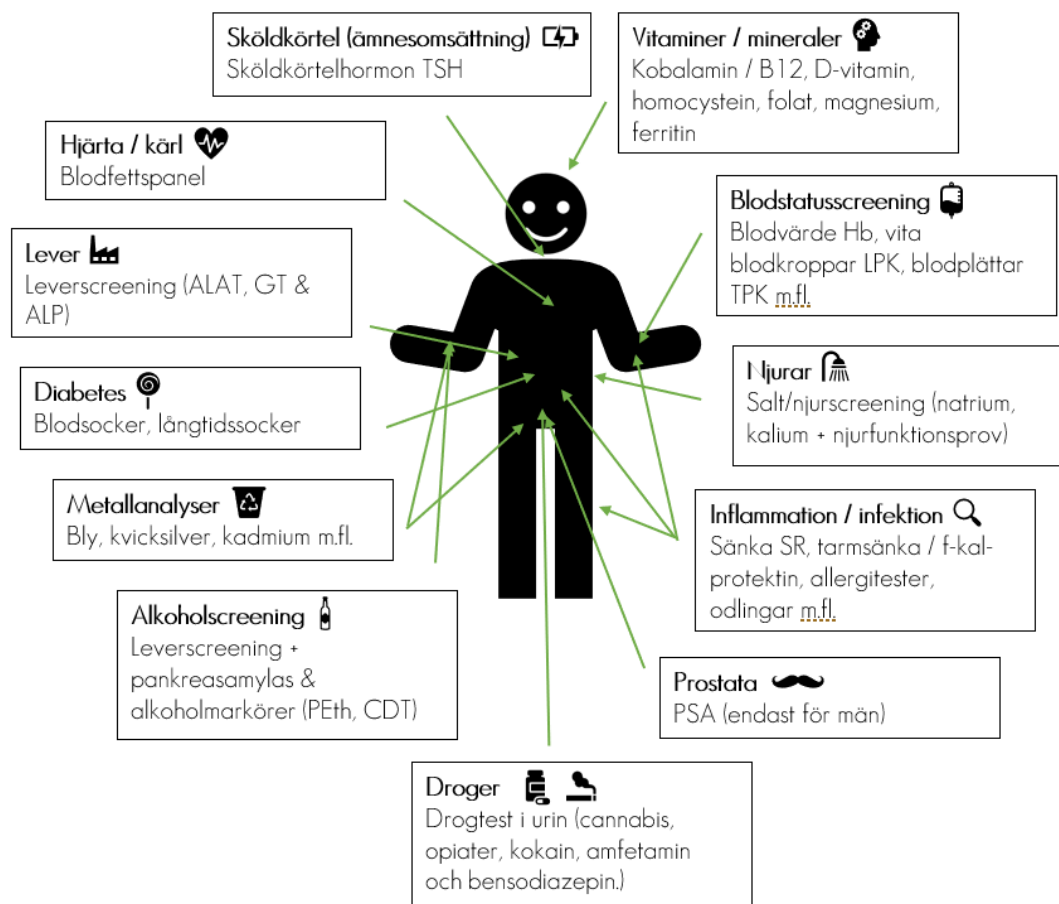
Sköldkörtel (ämnesomsättning)
Sköldkörtelhormon TSH

Vitaminer / mineraler
Kobalamin / B12, D-vitamin, homocystein, folat, magnesium, ferritin

Hjärta / kärl
Blodfettspanel

Blodstatusscreening
Blodvärde Hb, vita blodkroppar LPK, blodplättar TPK m.fl.

Lever
Leverscreening (ALAT, GT & ALP)

Njurar
Salt/njurscreening (natrium, kalium + njurfunktionsprov)

Diabetes
Blodsocker, långtidssocker

Metallanalyser
Bly, kvicksilver, kadmium m.fl.

Inflammation / infektion
Sänka SR, tarmsänka / f-kalprotektin, allergitester, odlingar m.fl.

Alkoholscreening
Leverscreening + pankreasamylas & alkoholmarkörer (PEth, CDT)

Prostata
PSA (endast för män)

Droger
Drogtest i urin (cannabis, opiater, kokain, amfetamin och bensodiazepin.)